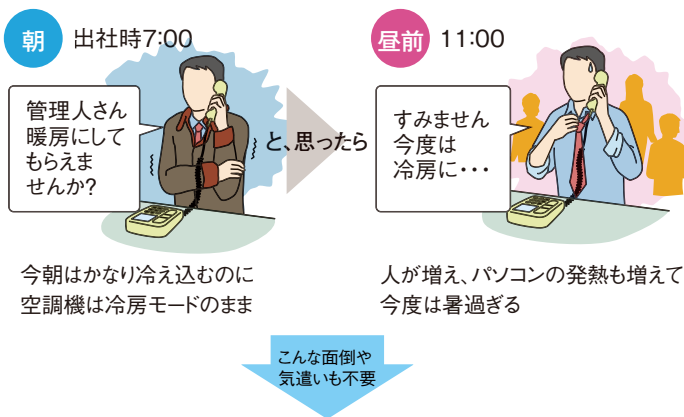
朝 出社時7:00

管理人さん暖房にしてもらえませんか?

と、思ったら

昼前 11:00

すみません今度は冷房に・・・

今朝はかなり冷え込むのに空調機は冷房モードのまま

人が増え、パソコンの発熱も増えて今度は暑過ぎる

こんな面倒や気遣いも不要